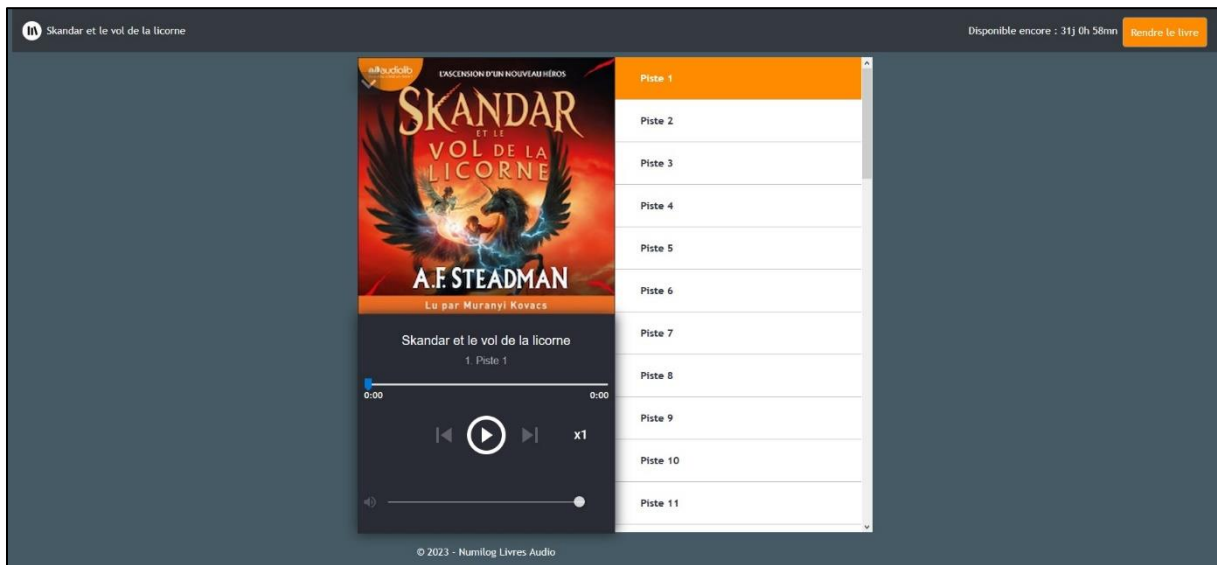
Skandar et le vol de la licorne

Disponible encore : 31j 0h 58mn

Rendre le livre

audiolib

L'ASCENSION D'UN NOUVEAU HÉROS

SKANDAR ET LE VOL DE LA LICORNE

A.F. STEADMAN

Lu par Muranyi Kovacs

Skandar et le vol de la licorne

1. Piste 1

0:00

0:00

x1

Piste 1

Piste 2

Piste 3

Piste 4

Piste 5

Piste 6

Piste 7

Piste 8

Piste 9

Piste 10

Piste 11

© 2023 - Numilog Livres Audio